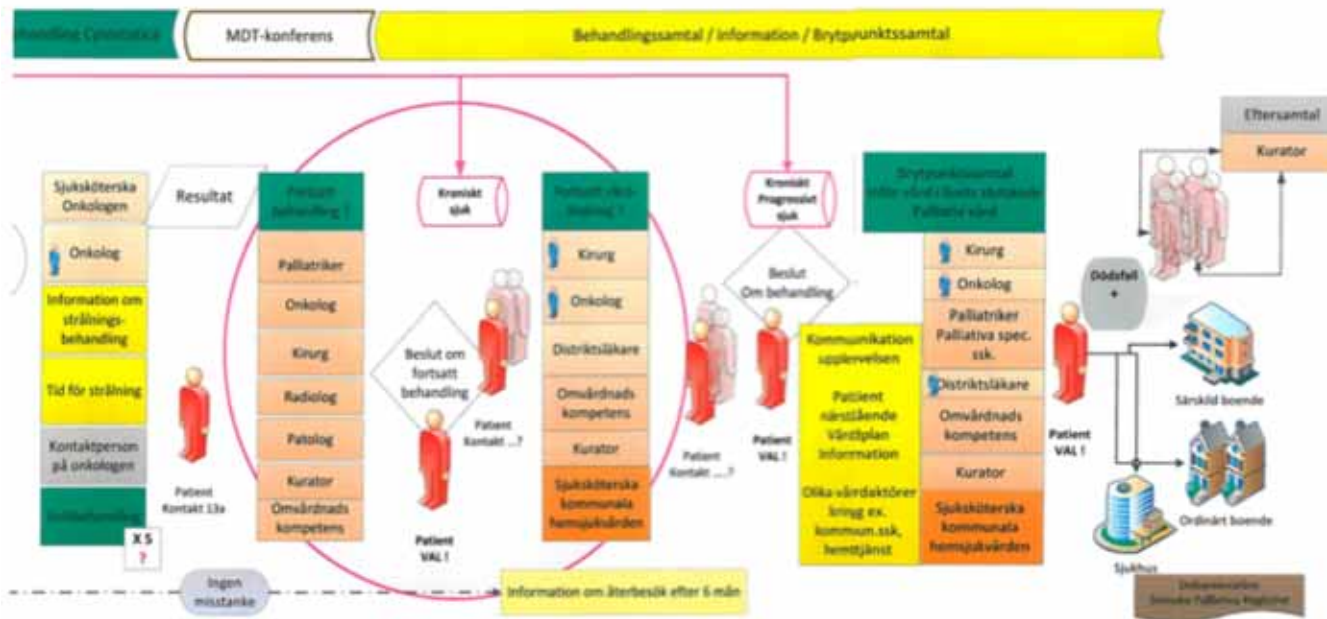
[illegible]

MDT-konferens

Behandlingssamtal / information / Brytpunktssamtal

Sjuksköterska Onkologen

Resultat

Onkolog

Information om strålnings-behandling

Tid för strålning

Kontaktperson på onkologen

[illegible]

X 5 ?

Patient Kontakt 13x

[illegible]

Palliatriker

Onkolog

Kirurg

Radiolog

Patolog

Kurator

Omvårdnads kompetens

Kroniskt sjuk

Beslut om fortsatt behandling

Patient VAL !

Patient Kontakt ...?

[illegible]

Kirurg

Onkolog

Distriktsläkare

Omvårdnads kompetens

Kurator

Sjuksköterska kommunala hemsjukvården

Patient Kontakt ....?

Kroniskt Progressivt sjuk

Beslut Om behandling

Patient VAL !

Kommunikation upplevelsen

Patient närstående Vårdplan Information

Olika vårdaktörer kringg ex. kommun.ssk, hemtjänst

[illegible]

Kirurg

Onkolog

Palliatriker Palliativa spec. ssk.

Distriktsläkare

Omvårdnads kompetens

Kurator

Sjuksköterska kommunala hemsjukvården

Patient VAL !

Dödsfall +

Eftersamtal

Kurator

Särskild boende

Ordinärt boende

Sjukhus

Ingen misstanke

Information om återbesök efter 6 mån

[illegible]